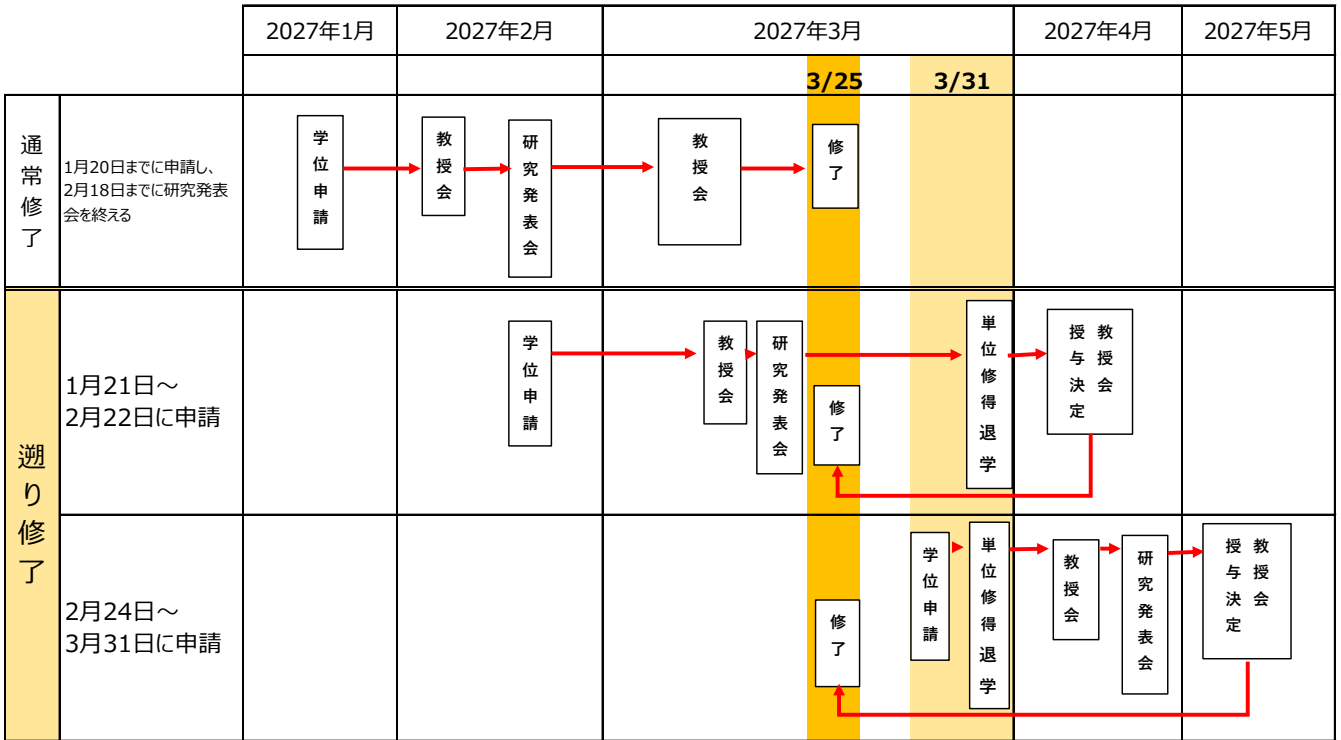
|  |  | 2027年1月 | 2027年2月 | 2027年3月 | 2027年4月 | 2027年5月 |
|---|---|---|---|---|---|---|
|  |  |  |  | 3/25 3/31 |  |  |
| 通常修了 | 1月20日までに申請し、2月18日までに研究発表会を終える | 学位申請 | 教授会 研究発表会 | 教授会 修了 |  |  |
| 遡り修了 | 1月21日～2月22日に申請 |  | 学位申請 | 教授会 研究発表会 修了 単位修得退学 | 授与決定 教授会 |  |
|  | 2月24日～3月31日に申請 |  |  | 修了 学位申請 単位修得退学 | 教授会 研究発表会 | 授与決定 教授会 |